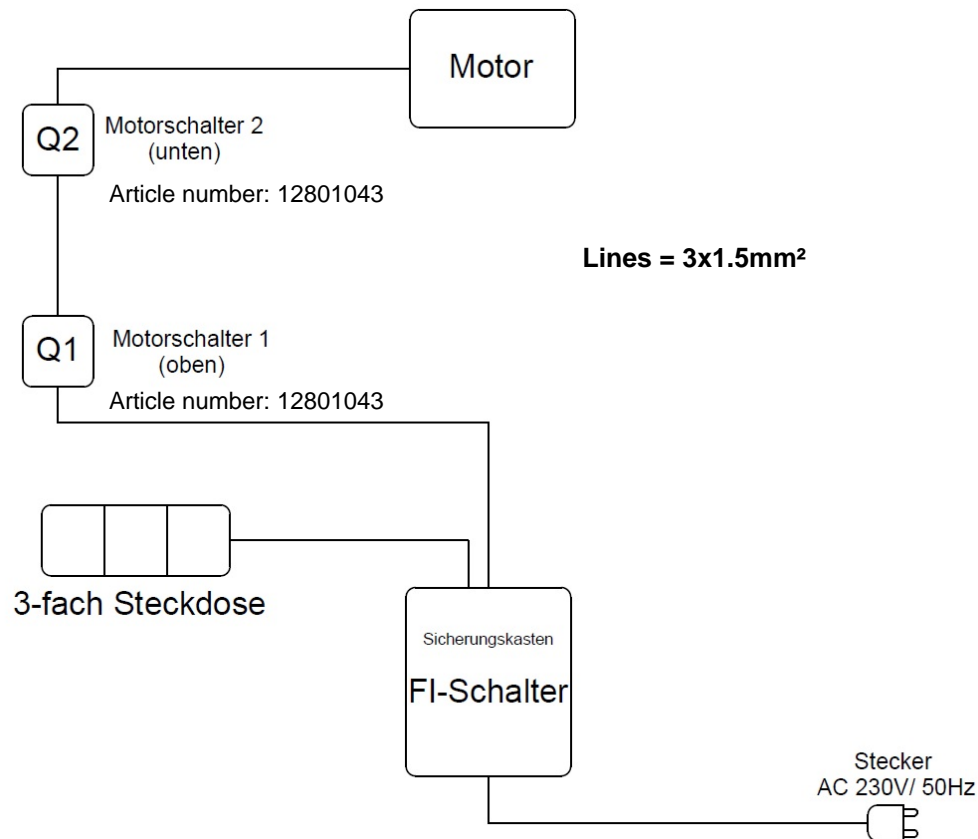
Motor

Q2

Motorschalter 2
(unten)

Article number: 12801043

Lines = 3x1.5mm²

Q1

Motorschalter 1
(oben)

Article number: 12801043

3-fach Steckdose

Sicherungskasten

FI-Schalter

Stecker
AC 230V/ 50Hz